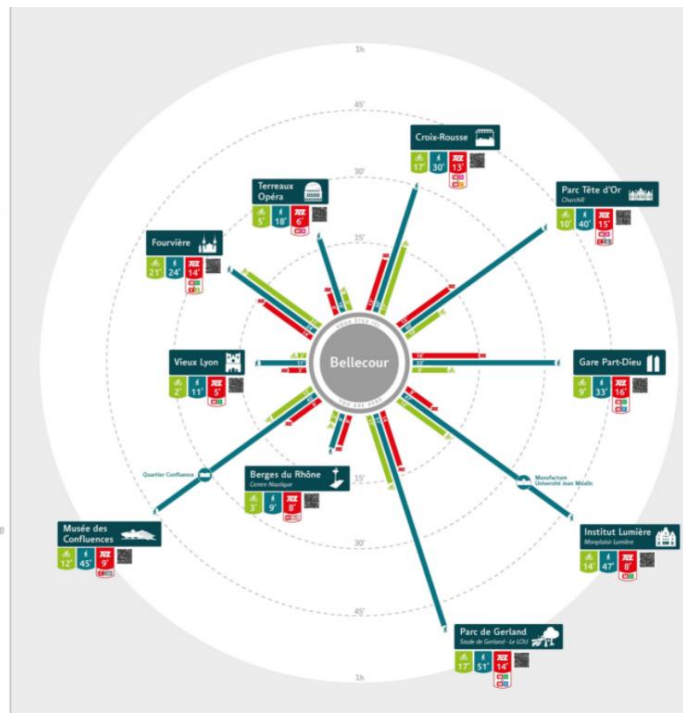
1h

45'

30'

15'

Croix-Rousse
17' 30' 13'

Terreaux Opéra
5' 18' 6'

Parc Tête d'Or
Churchill
10' 40' 15'

Fourvière
21' 24' 14'

Bellecour

Vieux Lyon
2' 11' 5'

Gare Part-Dieu
9' 33' 16'

Quartier Confluence

Manufacture Université Jean Moulin

Berges du Rhône
Centre Nautique
3' 9' 8'

Musée des Confluences
12' 45' 9'

Institut Lumière
Monplaisir Lumière
14' 47' 8'

15'

30'

45'

Parc de Gerland
Stade de Gerland - Le LOU
17' 51' 14'

1h